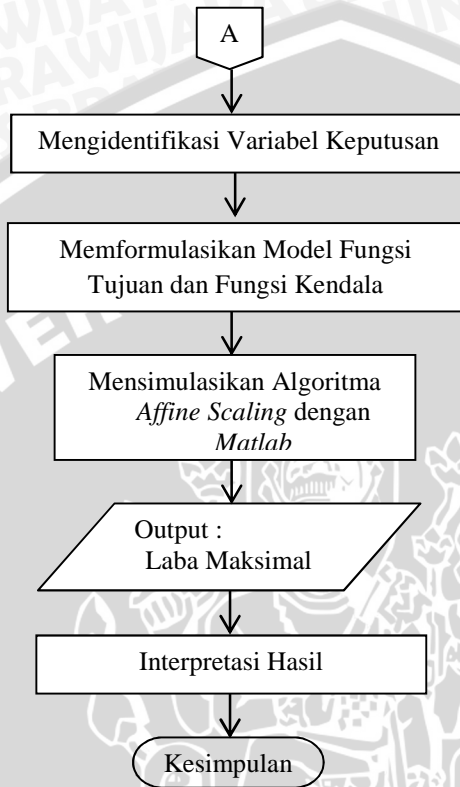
A

Mengidentifikasi Variabel Keputusan

Memformulasikan Model Fungsi Tujuan dan Fungsi Kendala

Mensimulasikan Algoritma *Affine Scaling* dengan *Matlab*

Output : Laba Maksimal

Interpretasi Hasil

Kesimpulan